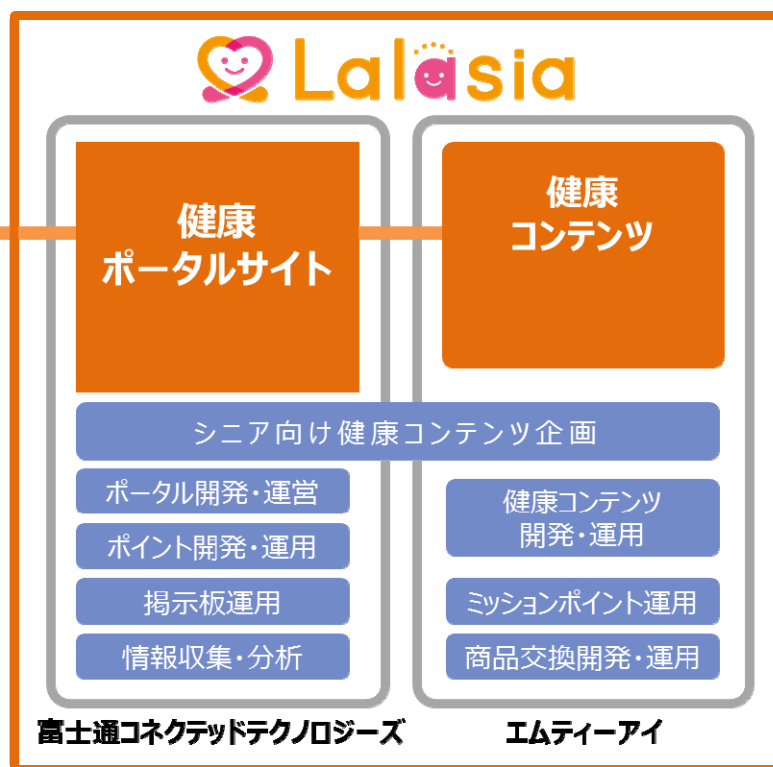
Lalasia

健康
ポータルサイト

健康
コンテンツ

シニア向け健康コンテンツ企画

ポータル開発・運営

ポイント開発・運用

掲示板運用

情報収集・分析

健康コンテンツ
開発・運用

ミッションポイント運用

商品交換開発・運用

富士通コネクテッドテクノロジーズ

エムティーアイ